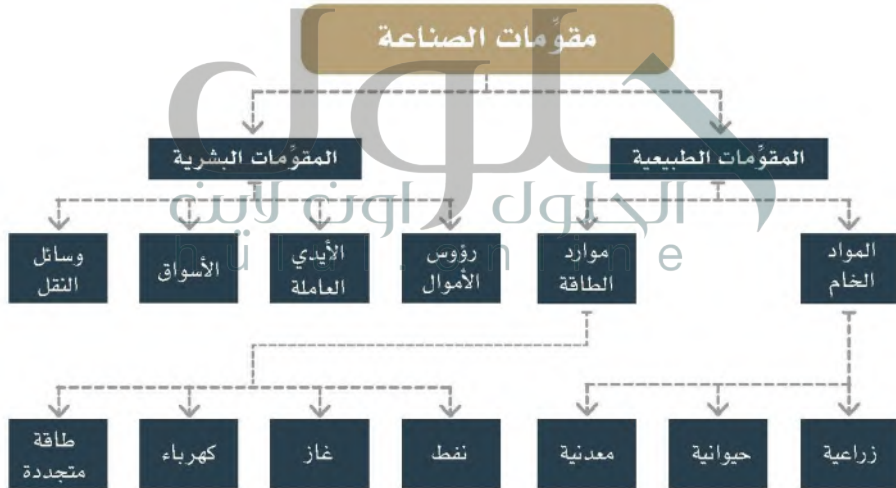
مقوِّمات الصناعة

المقوِّمات الطبيعية

المقوِّمات البشرية

المواد الخام

موارد الطاقة

رؤوس الأموال

الأيدي العاملة

الأسواق

وسائل النقل

زراعية

حيوانية

معدنية

نفط

غاز

كهرباء

طاقة متجددة

الحلول اون لاين
hululonline